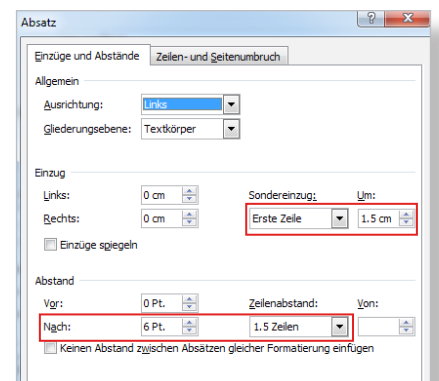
Absatz

?

Einzüge und Abstände

Zeilen- und Seitenumbruch

Allgemein

Ausrichtung: Links

Gliederungsebene: Textkörper

Einzug

Links: 0 cm

Rechts: 0 cm

Sondereinzug: Erste Zeile

Um: 1.5 cm

Einzüge spiegeln

Abstand

Vor: 0 Pt.

Nach: 6 Pt.

Zeilenabstand: 1.5 Zeilen

Von:

Keinen Abstand zwischen Absätzen gleicher Formatierung einfügen